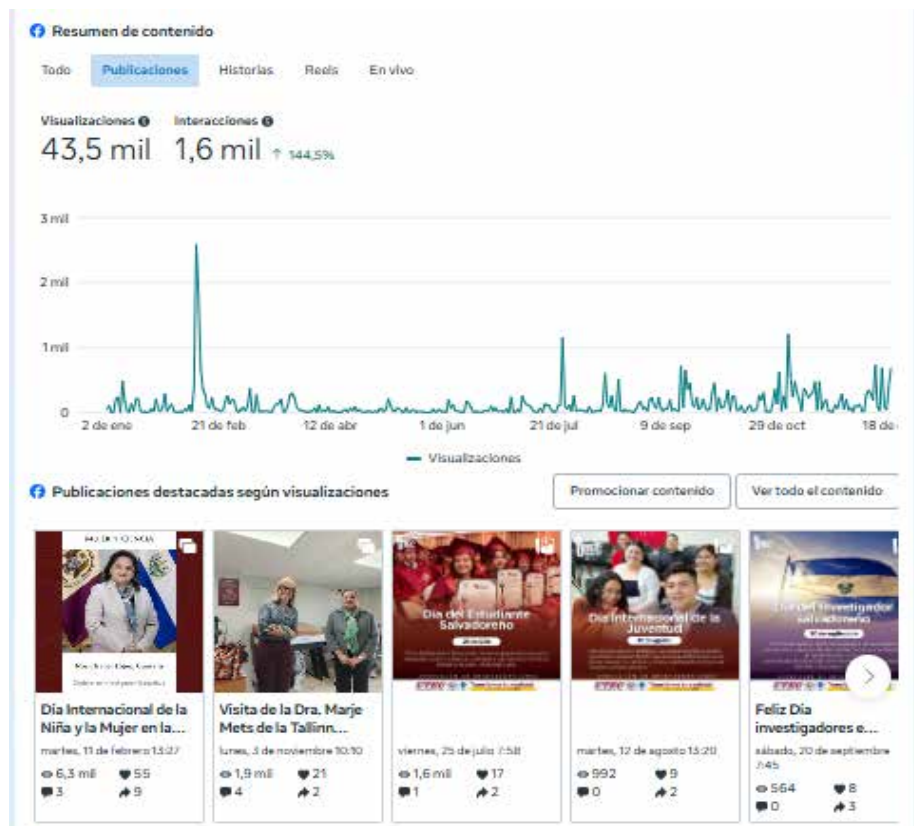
Resumen de contenido

Todo Publicaciones Historias Reels En vivo

Visualizaciones Interacciones
43,5 mil 1,6 mil ↑ 144,5%

3 mil
2 mil
1 mil
0
2 de ene 21 de feb 12 de abr 1 de jun 21 de jul 9 de sep 29 de oct 18 de

Visualizaciones

Publicaciones destacadas según visualizaciones

Promocionar contenido Ver todo el contenido

Día del Estudiante Salvadoreño

Día Internacional de la Juventud

Día del Investigador salvadoreño

Día Internacional de la Niña y la Mujer en la...
martes, 11 de febrero 13:27
6,3 mil 55
3 9

Visita de la Dra. Marje Mets de la Tallinn...
lunes, 3 de noviembre 10:10
1,9 mil 21
4 2

viernes, 25 de julio 7:58
1,6 mil 17
1 2

martes, 12 de agosto 13:20
992 9
0 2

Feliz Día investigadores e...
sábado, 20 de septiembre 7:45
564 8
0 3